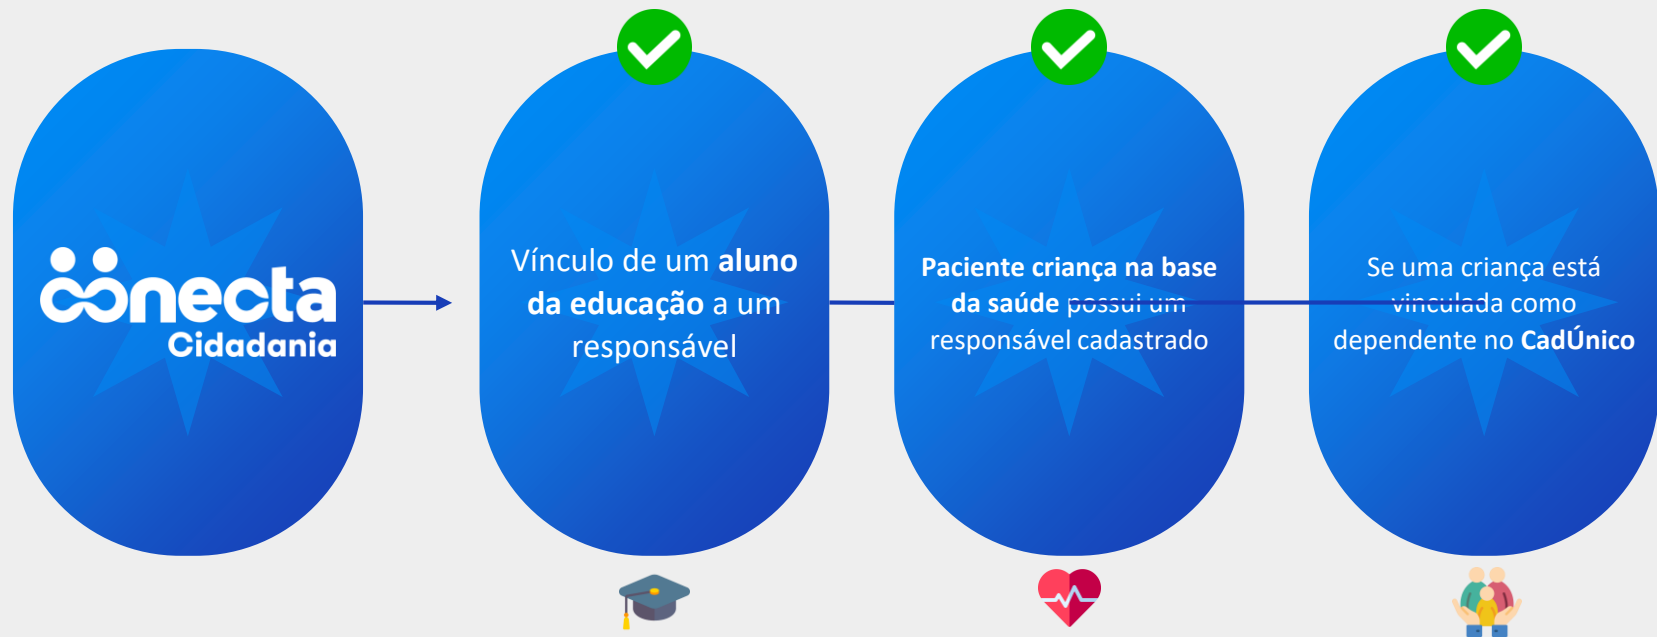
conecta
Cidadania

Vínculo de um **aluno da educação** a um responsável

**Paciente criança na base da saúde** possui um responsável cadastrado

Se uma criança está vinculada como dependente no **CadÚnico**